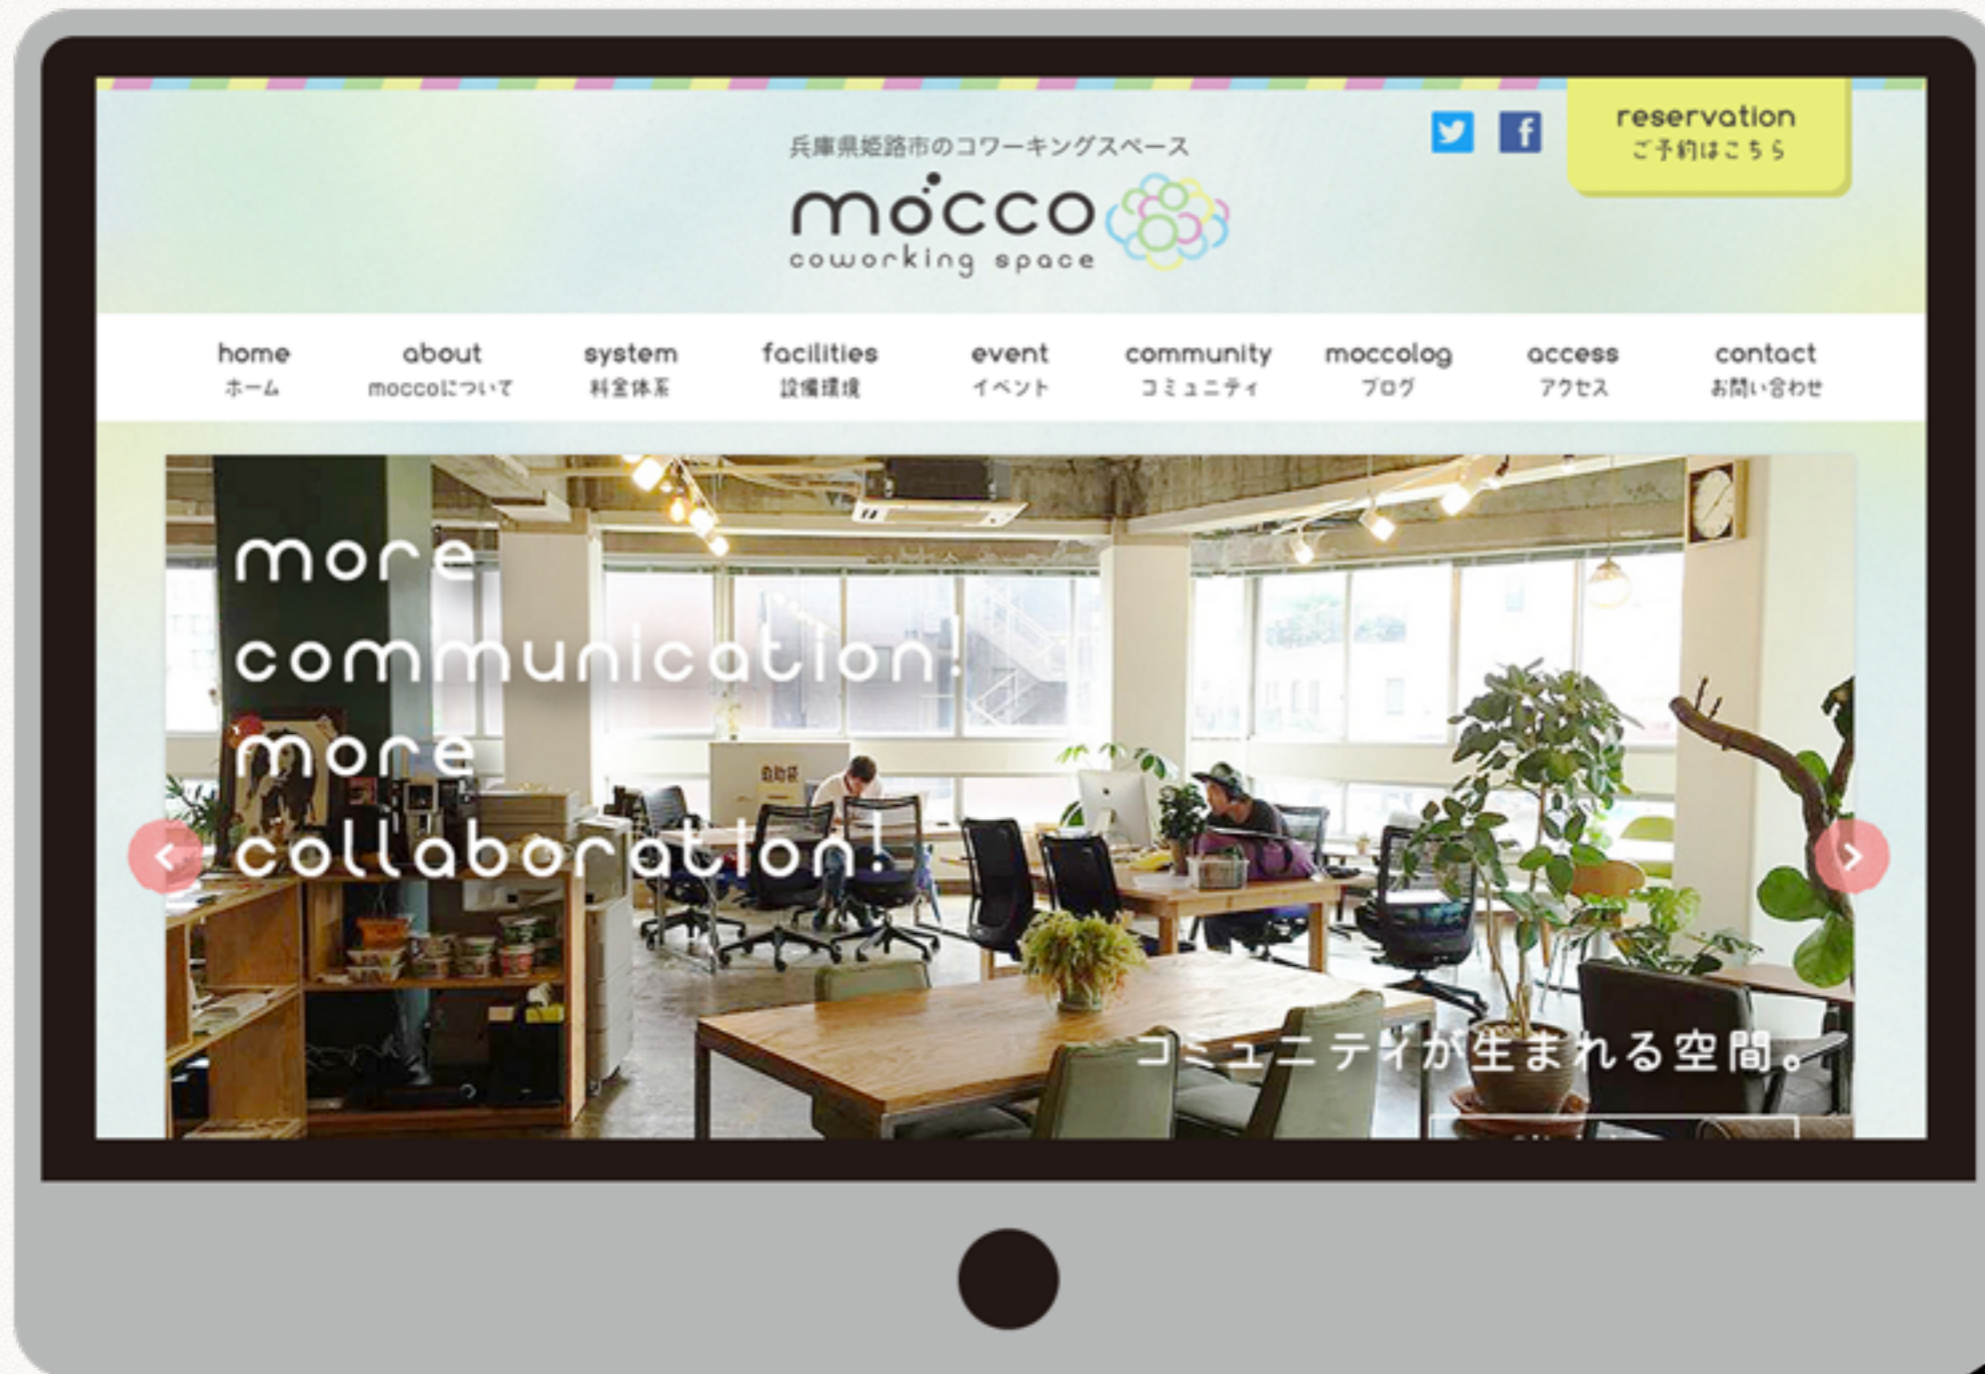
兵庫県姫路市のコワーキングスペース

mocco
coworking space

reservation
ご予約はこちら

home
ホーム

about
moccoについて

system
料金体系

facilities
設備環境

event
イベント

community
コミュニティ

moccolog
ブログ

access
アクセス

contact
お問い合わせ

more communication!
more collaboration!

コミュニティが生まれる空間。